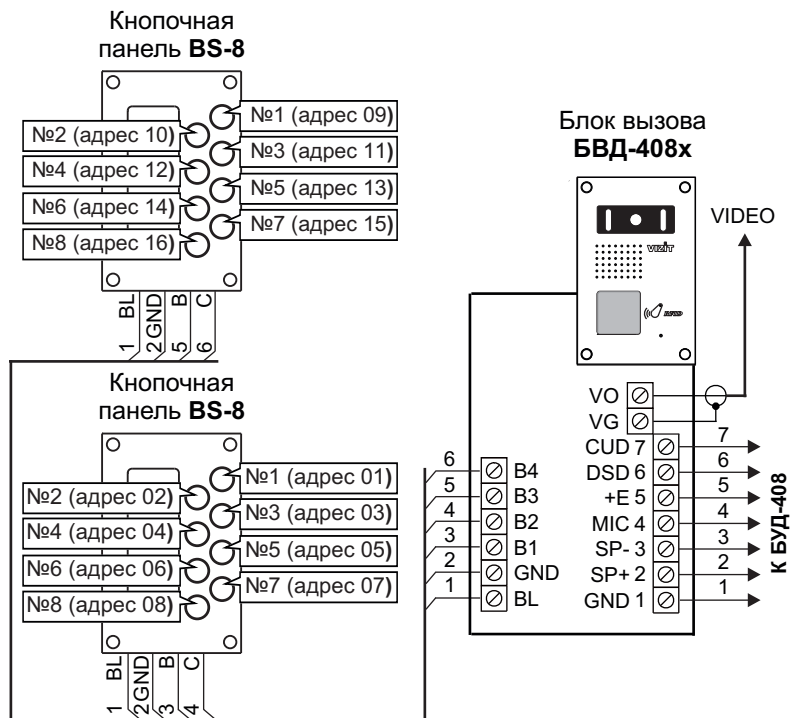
Кнопочная панель **BS-8**

№1 (адрес 09)
№2 (адрес 10)
№3 (адрес 11)
№4 (адрес 12)
№5 (адрес 13)
№6 (адрес 14)
№7 (адрес 15)
№8 (адрес 16)

BL GND B C
1 2 5 6

Блок вызова **БВД-408х**

VIZIT
RFID

VIDEO

Кнопочная панель **BS-8**

№1 (адрес 01)
№2 (адрес 02)
№3 (адрес 03)
№4 (адрес 04)
№5 (адрес 05)
№6 (адрес 06)
№7 (адрес 07)
№8 (адрес 08)

BL GND B C
1 2 3 4

VO
VG
CUD 7
DSD 6
+E 5
MIC 4
SP- 3
SP+ 2
GND 1

6 B4
5 B3
4 B2
3 B1
2 GND
1 BL

7
6
5
4
3
2
1

К БУД-408